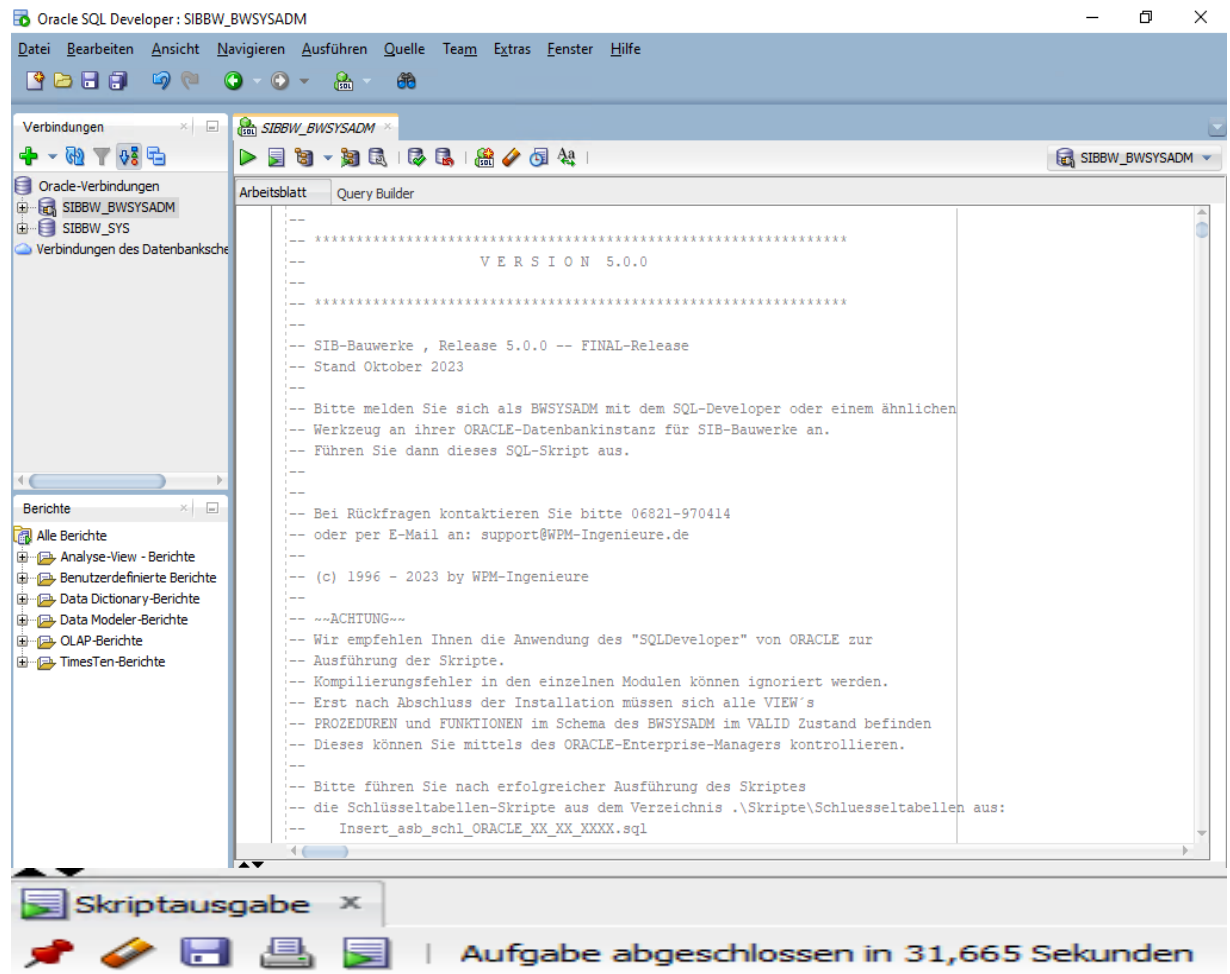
Oracle SQL Developer : SIBBW_BWSYSADM

Datei Bearbeiten Ansicht Navigieren Ausführen Quelle Team Extras Fenster Hilfe

Verbindungen

Oracle-Verbindungen
SIBBW_BWSYSADM
SIBBW_SYS
Verbindungen des Datenbanksche

Berichte

Alle Berichte
Analyse-View - Berichte
Benutzerdefinierte Berichte
Data Dictionary-Berichte
Data Modeler-Berichte
OLAP-Berichte
TimesTen-Berichte

SIBBW_BWSYSADM

SIBBW_BWSYSADM

Arbeitsblatt Query Builder

--
-- ************************************************************
--                    V E R S I O N  5.0.0
--
-- ************************************************************
--
-- SIB-Bauwerke , Release 5.0.0 -- FINAL-Release
-- Stand Oktober 2023
--
-- Bitte melden Sie sich als BWSYSADM mit dem SQL-Developer oder einem ähnlichen
-- Werkzeug an ihrer ORACLE-Datenbankinstanz für SIB-Bauwerke an.
-- Führen Sie dann dieses SQL-Skript aus.
--
--
-- Bei Rückfragen kontaktieren Sie bitte 06821-970414
-- oder per E-Mail an: support@WPM-Ingenieure.de
--
-- (c) 1996 - 2023 by WPM-Ingenieure
--
-- ~~ACHTUNG~~
-- Wir empfehlen Ihnen die Anwendung des "SQLDeveloper" von ORACLE zur
-- Ausführung der Skripte.
-- Kompilierungsfehler in den einzelnen Modulen können ignoriert werden.
-- Erst nach Abschluss der Installation müssen sich alle VIEW´s
-- PROZEDUREN und FUNKTIONEN im Schema des BWSYSADM im VALID Zustand befinden
-- Dieses können Sie mittels des ORACLE-Enterprise-Managers kontrollieren.
--
-- Bitte führen Sie nach erfolgreicher Ausführung des Skriptes
-- die Schlüsseltabellen-Skripte aus dem Verzeichnis .\Skripte\Schluesseltabellen aus:
--    Insert_asb_schl_ORACLE_XX_XX_XXXX.sql

Skriptausgabe

Aufgabe abgeschlossen in 31,665 Sekunden